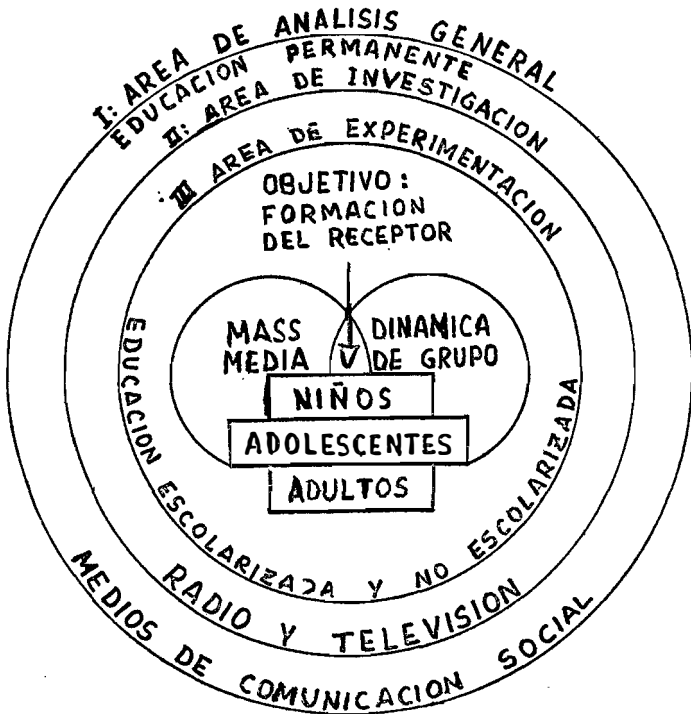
I: AREA DE ANALISIS GENERAL
EDUCACION PERMANENTE
II: AREA DE INVESTIGACION
III AREA DE EXPERIMENTACION
OBJETIVO: FORMACION DEL RECEPTOR
MASS MEDIA
V
DINAMICA DE GRUPO
NIÑOS
ADOLESCENTES
ADULTOS
EDUCACION ESCOLARIZADA Y NO ESCOLARIZADA
RADIO Y TELEVISION
MEDIOS DE COMUNICACION SOCIAL